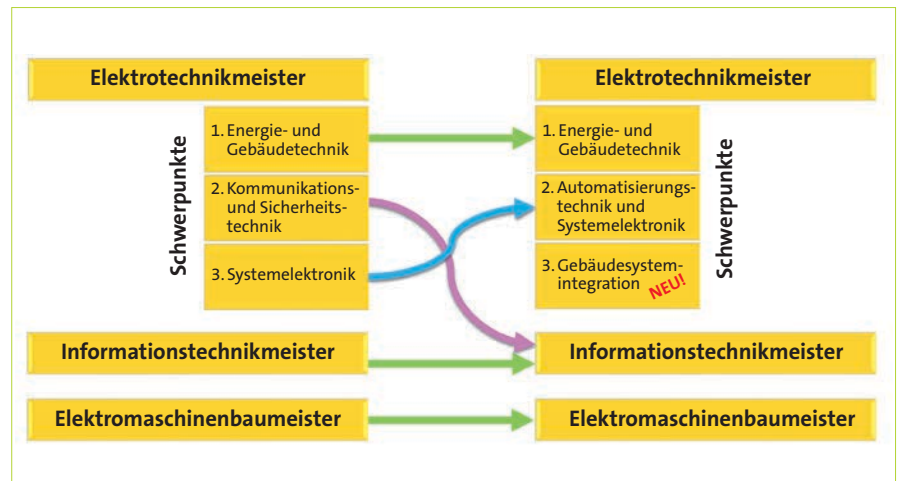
Elektrotechnikmeister

Schwerpunkte

1. Energie- und Gebäudetechnik

2. Kommunikations- und Sicherheitstechnik

3. Systemelektronik

Elektrotechnikmeister

1. Energie- und Gebäudetechnik

2. Automatisierungstechnik und Systemelektronik

3. Gebäudesystemintegration NEU!

Schwerpunkte

Informationstechnikmeister

Informationstechnikmeister

Elektromaschinenbaumeister

Elektromaschinenbaumeister